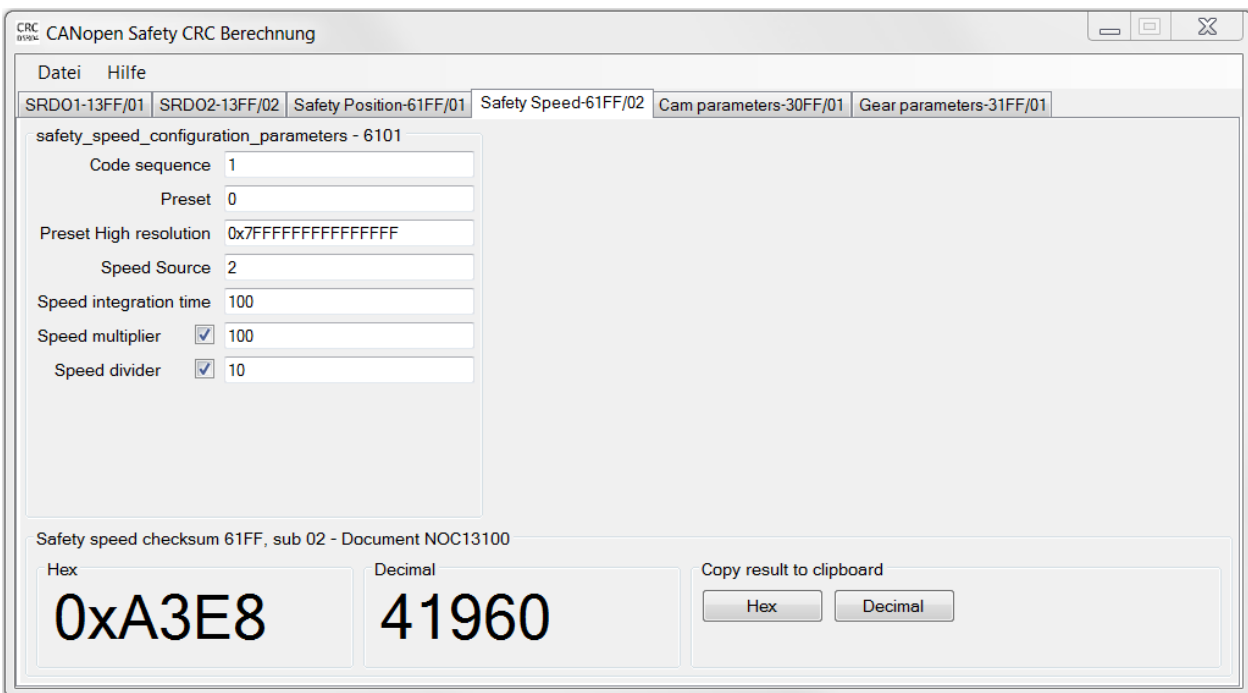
CRC CANopen Safety CRC Berechnung

Datei Hilfe

SRDO1-13FF/01 | SRDO2-13FF/02 | Safety Position-61FF/01 | Safety Speed-61FF/02 | Cam parameters-30FF/01 | Gear parameters-31FF/01

safety_speed_configuration_parameters - 6101

Code sequence 1

Preset 0

Preset High resolution 0x7FFFFFFFFFFFFFFF

Speed Source 2

Speed integration time 100

Speed multiplier 100

Speed divider 10

Safety speed checksum 61FF, sub 02 - Document NOC13100

Hex
0xA3E8

Decimal
41960

Copy result to clipboard
Hex Decimal